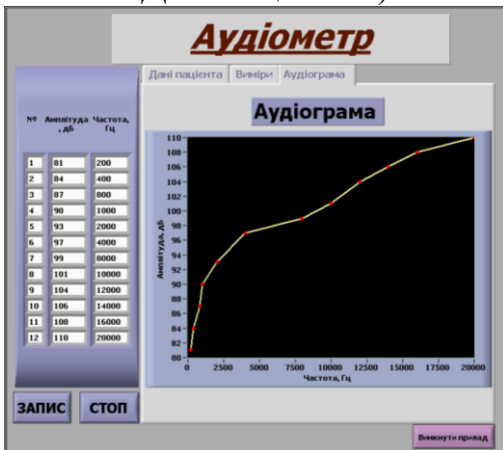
Аудіометр

| № | Амплітуда, дБ | Частота, Гц |
|---|---|---|
| 1 | 81 | 200 |
| 2 | 84 | 400 |
| 3 | 87 | 800 |
| 4 | 90 | 1000 |
| 5 | 93 | 2000 |
| 6 | 97 | 4000 |
| 7 | 99 | 8000 |
| 8 | 101 | 10000 |
| 9 | 104 | 12000 |
| 10 | 106 | 14000 |
| 11 | 108 | 16000 |
| 12 | 110 | 20000 |

Дані пацієнта | Виміри | Аудіограма

Аудіограма

Амплітуда, дБ
110 108 106 104 102 100 98 96 94 92 90 88 86 84 82 80
0 2500 5000 7500 10000 12500 15000 17500 20000
Частота, Гц

ЗАПИС
СТОП
Вимкнути прилад